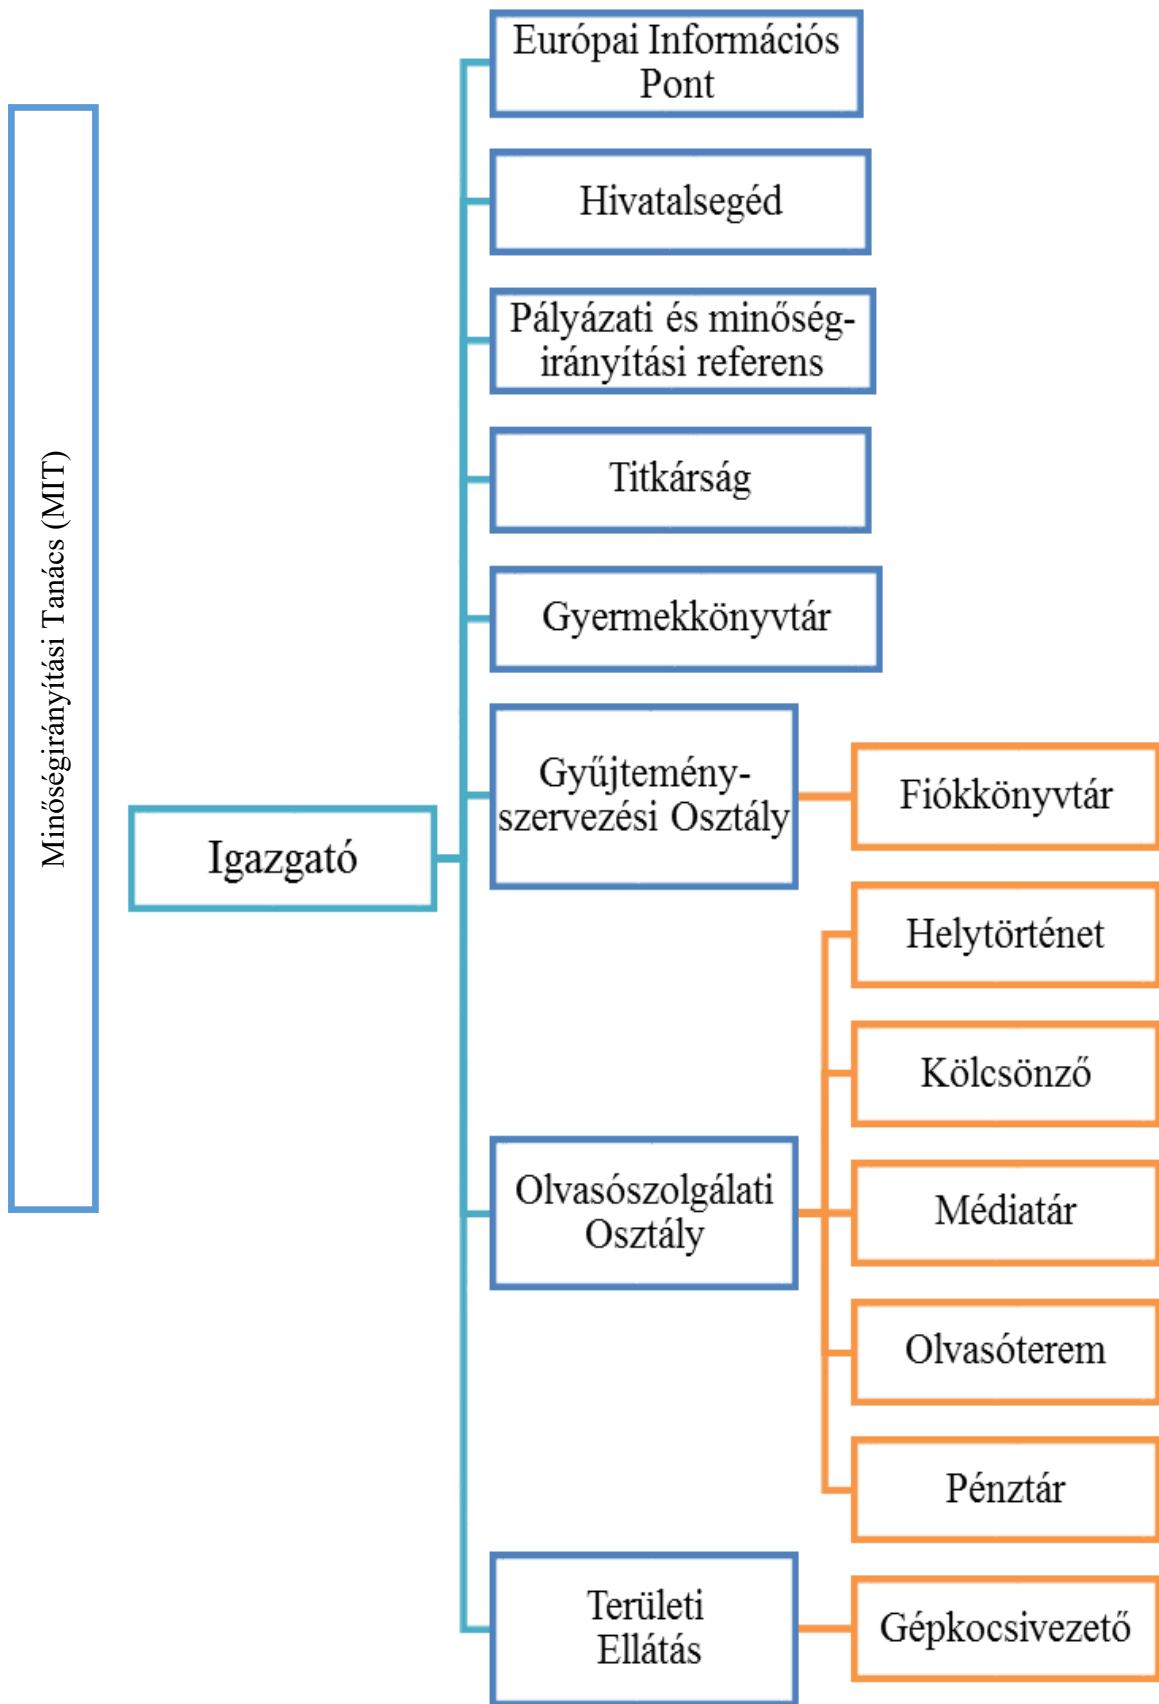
Minőségirányítási Tanács (MIT)

Igazgató

Európai Információs Pont

Hivatalsegéd

Pályázati és minőség-irányítási referens

Titkárság

Gyermekkönyvtár

Gyűjtemény-szervezési Osztály

Fiókkönyvtár

Olvasószolgálati Osztály

Helytörténet

Kölcsönző

Médiatár

Olvasóterem

Pénztár

Területi Ellátás

Gépkocsivezető